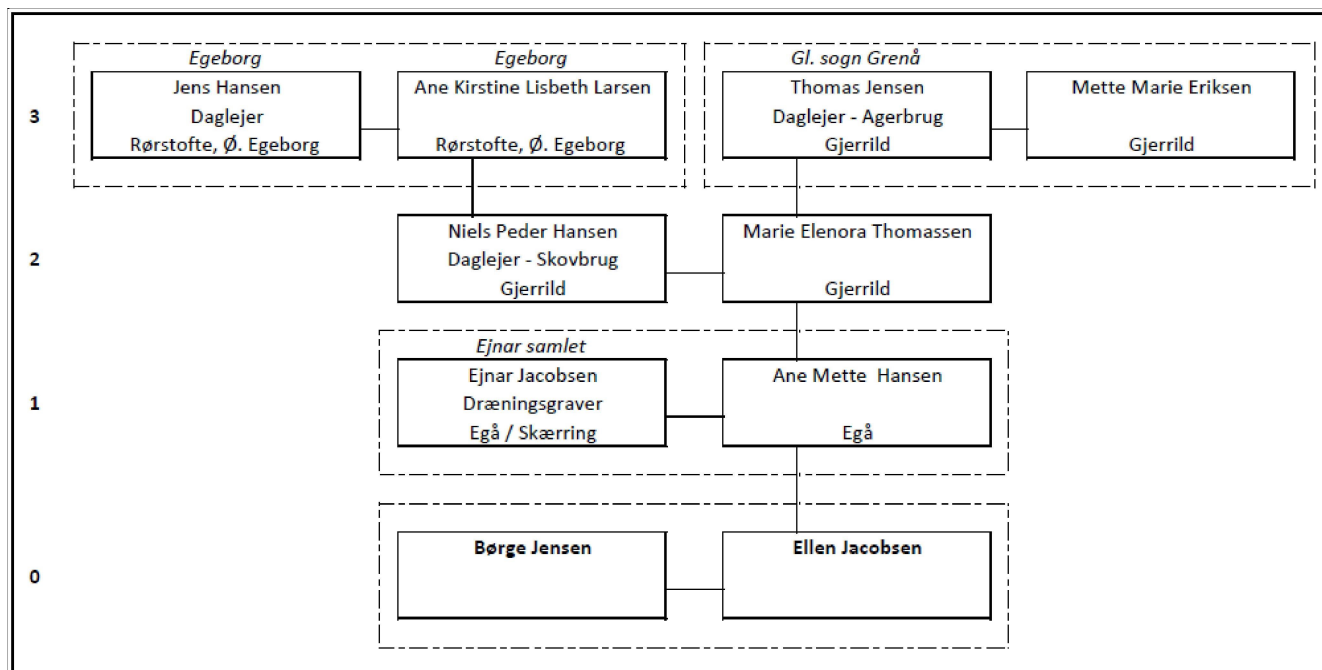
3

Egeborg

Jens Hansen
Daglejer
Rørstofte, Ø. Egeborg

Egeborg

Ane Kirstine Lisbeth Larsen

Rørstofte, Ø. Egeborg

Gl. sogn Grenå

Thomas Jensen
Daglejer - Agerbrug
Gjerrild

Mette Marie Eriksen

Gjerrild

2

Niels Peder Hansen
Daglejer - Skovbrug
Gjerrild

Marie Elenora Thomassen

Gjerrild

1

Ejnar samlet

Ejnar Jacobsen
Dræningsgraver
Egå / Skærring

Ane Mette Hansen

Egå

0

Børge Jensen

Ellen Jacobsen